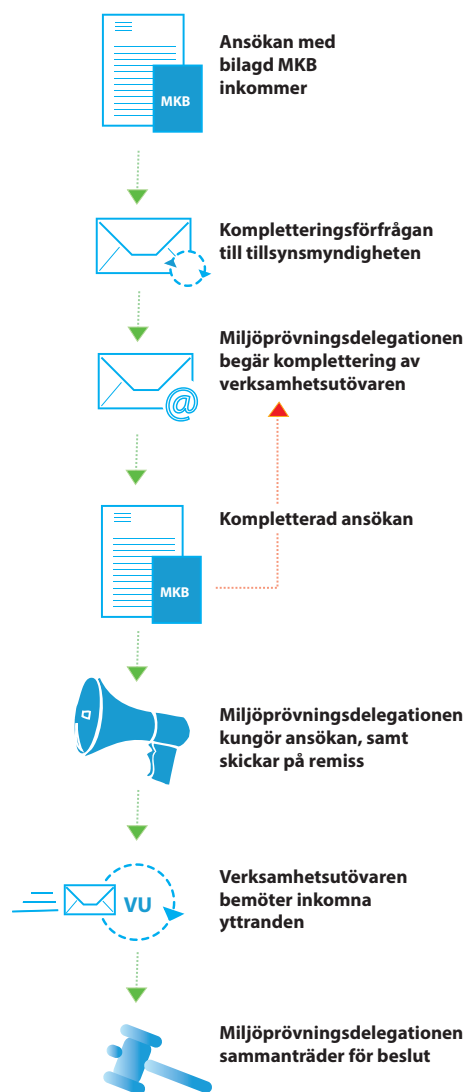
MKB

Ansökan med bilagd MKB inkommer

Kompletteringsförfrågan till tillsynsmyndigheten

Miljöprövningsdelegationen begär komplettering av verksamhetsutövaren

MKB

Kompletterad ansökan

Miljöprövningsdelegationen kungör ansökan, samt skickar på remiss

VU

Verksamhetsutövaren bemöter inkomna yttranden

Miljöprövningsdelegationen sammanträder för beslut